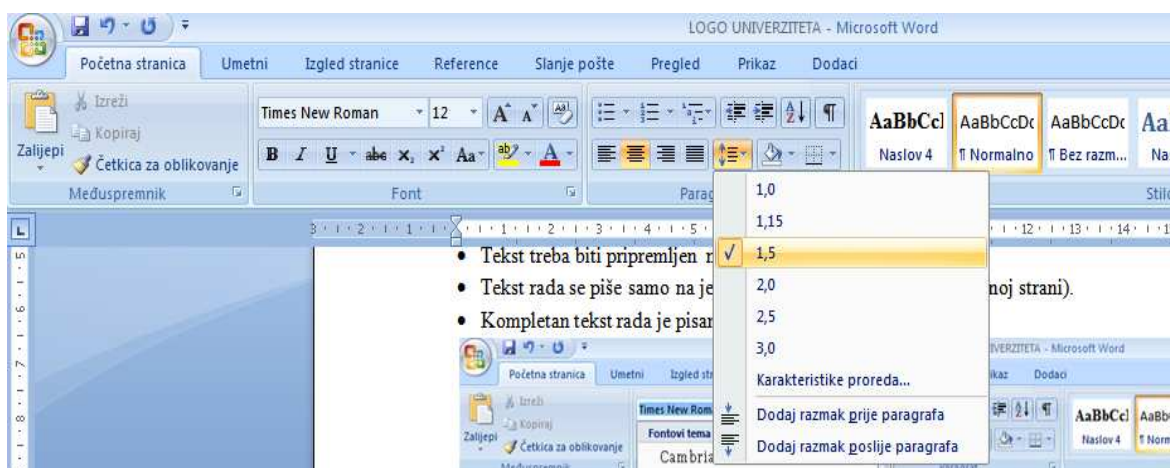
LOGO UNIVERZITETA - Microsoft Word

Početna stranica Umetni Izgled stranice Reference Slanje pošte Pregled Prikaz Dodaci

Izreži
Kopiraj
Zalijepi
Četkica za oblikovanje
Međuspremnik

Times New Roman 12
B I U abe $x_2$ $x^2$ Aa A
Font

AaBbCcI AaBbCcDc AaBbCcDc Aa
Naslov 4 ¶ Normalno ¶ Bez razm... Na
Stil

1,0
1,15
✓ 1,5
2,0
2,5
3,0
Karakteristike proreda...
Dodaj razmak prije paragrafa
Dodaj razmak poslije paragrafa

• Tekst treba biti pripremljen n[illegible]
• Tekst rada se piše samo na je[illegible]noj strani).
• Kompletan tekst rada je pisan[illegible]

Početna stranica Umetni Izgled str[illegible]
Izreži
Kopiraj
Zalijepi
Četkica za oblikovanje
Međuspremnik
Times New Rom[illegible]
Fontovi tema
Cambria
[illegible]VERZITETA - Microsoft Word
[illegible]kaz Dodaci
AaBbCcI AaBb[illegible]
Naslov 4 ¶ Norm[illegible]